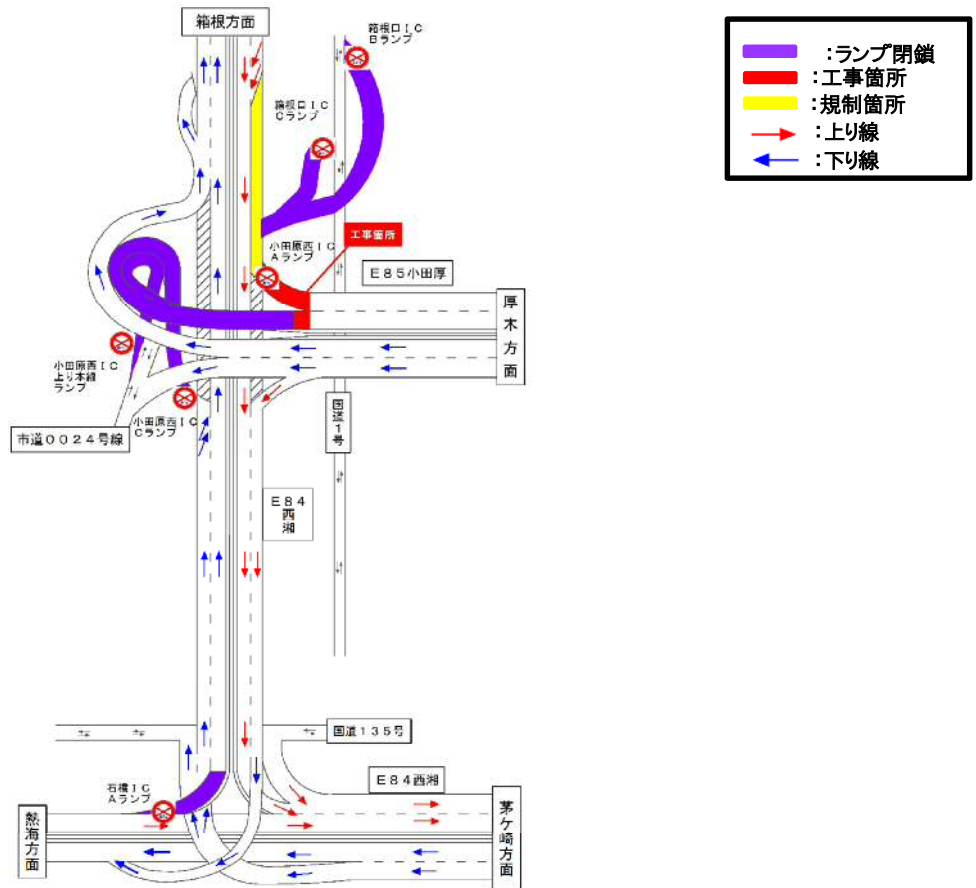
箱根方面

箱根口ＩＣ
Ｂランプ

箱根口ＩＣ
Ｃランプ

工事箇所

小田原西ＩＣ
Ａランプ

Ｅ８５小田厚

厚木方面

小田原西ＩＣ
上り本線
ランプ

小田原西ＩＣ
Ｃランプ

市道００２４号線

国道１号

Ｅ８４
西湘

国道１３５号

Ｅ８４西湘

石橋ＩＣ
Ａランプ

熱海方面

茅ケ崎方面

：ランプ閉鎖
：工事箇所
：規制箇所
：上り線
：下り線